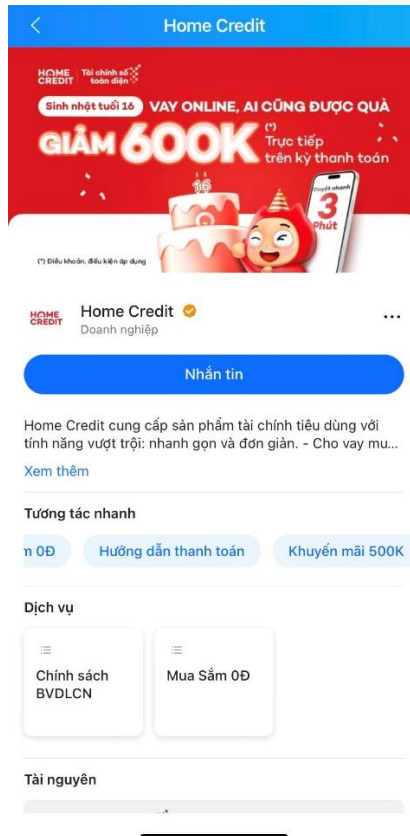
Home Credit

HOME CREDIT | Tài chính số toàn diện

Sinh nhật tuổi 16 VAY ONLINE, AI CŨNG ĐƯỢC QUÀ

GIẢM 600K (*) Trực tiếp trên kỳ thanh toán

16

Duyệt nhanh 3 Phút

(*) Điều khoản, điều kiện áp dụng

HOME CREDIT

Home Credit
Doanh nghiệp

...

Nhắn tin

Home Credit cung cấp sản phẩm tài chính tiêu dùng với tính năng vượt trội: nhanh gọn và đơn giản. - Cho vay mu...

Xem thêm

Tương tác nhanh

n 0Đ

Hướng dẫn thanh toán

Khuyến mãi 500K

Dịch vụ

Chính sách BVDLCN

Mua Sắm 0Đ

Tài nguyên